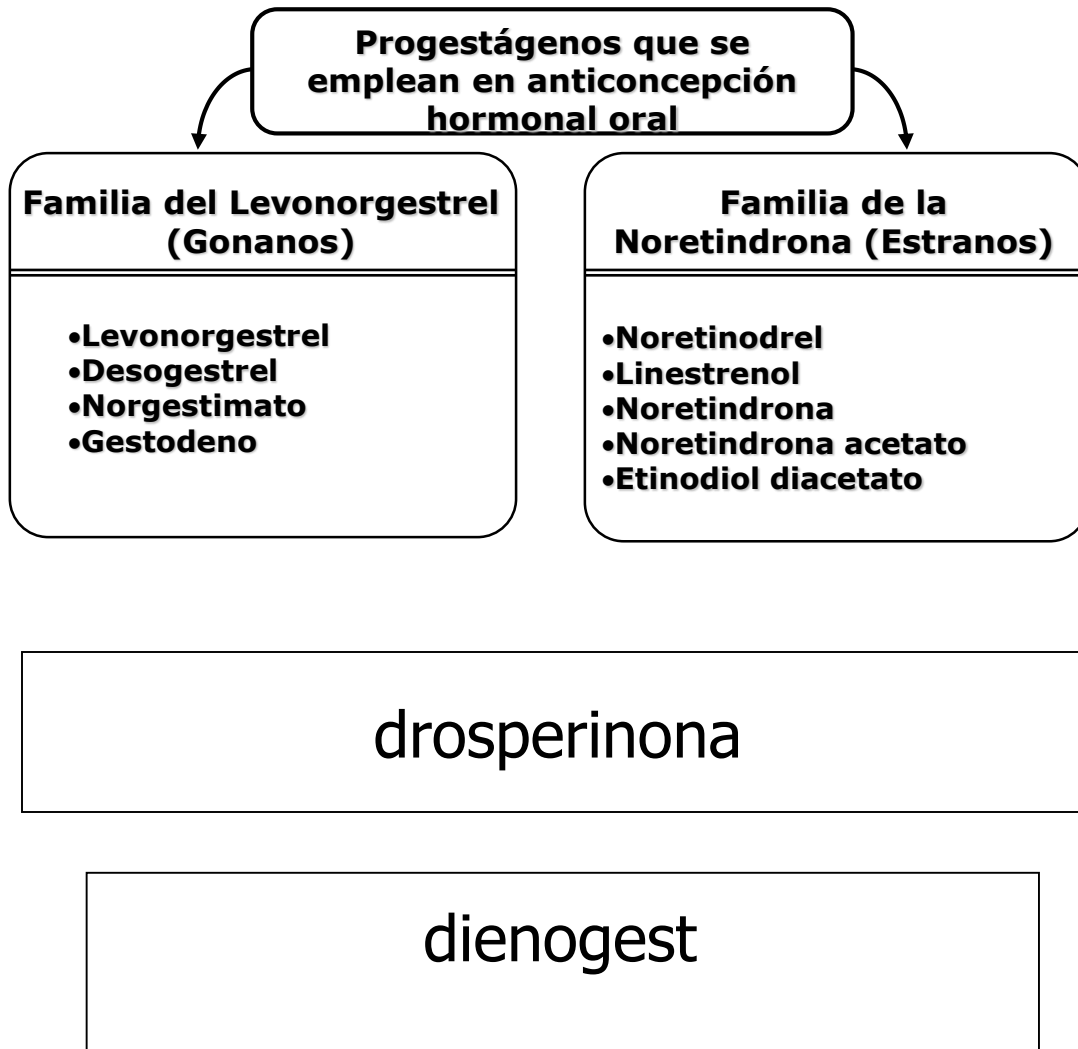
Progestágenos que se emplean en anticoncepción hormonal oral

Familia del Levonorgestrel (Gonanos)

•Levonorgestrel
•Desogestrel
•Norgestimato
•Gestodeno

Familia de la Noretindrona (Estranos)

•Noretinodrel
•Linestrenol
•Noretindrona
•Noretindrona acetato
•Etinodiol diacetato

drosperinona

dienogest